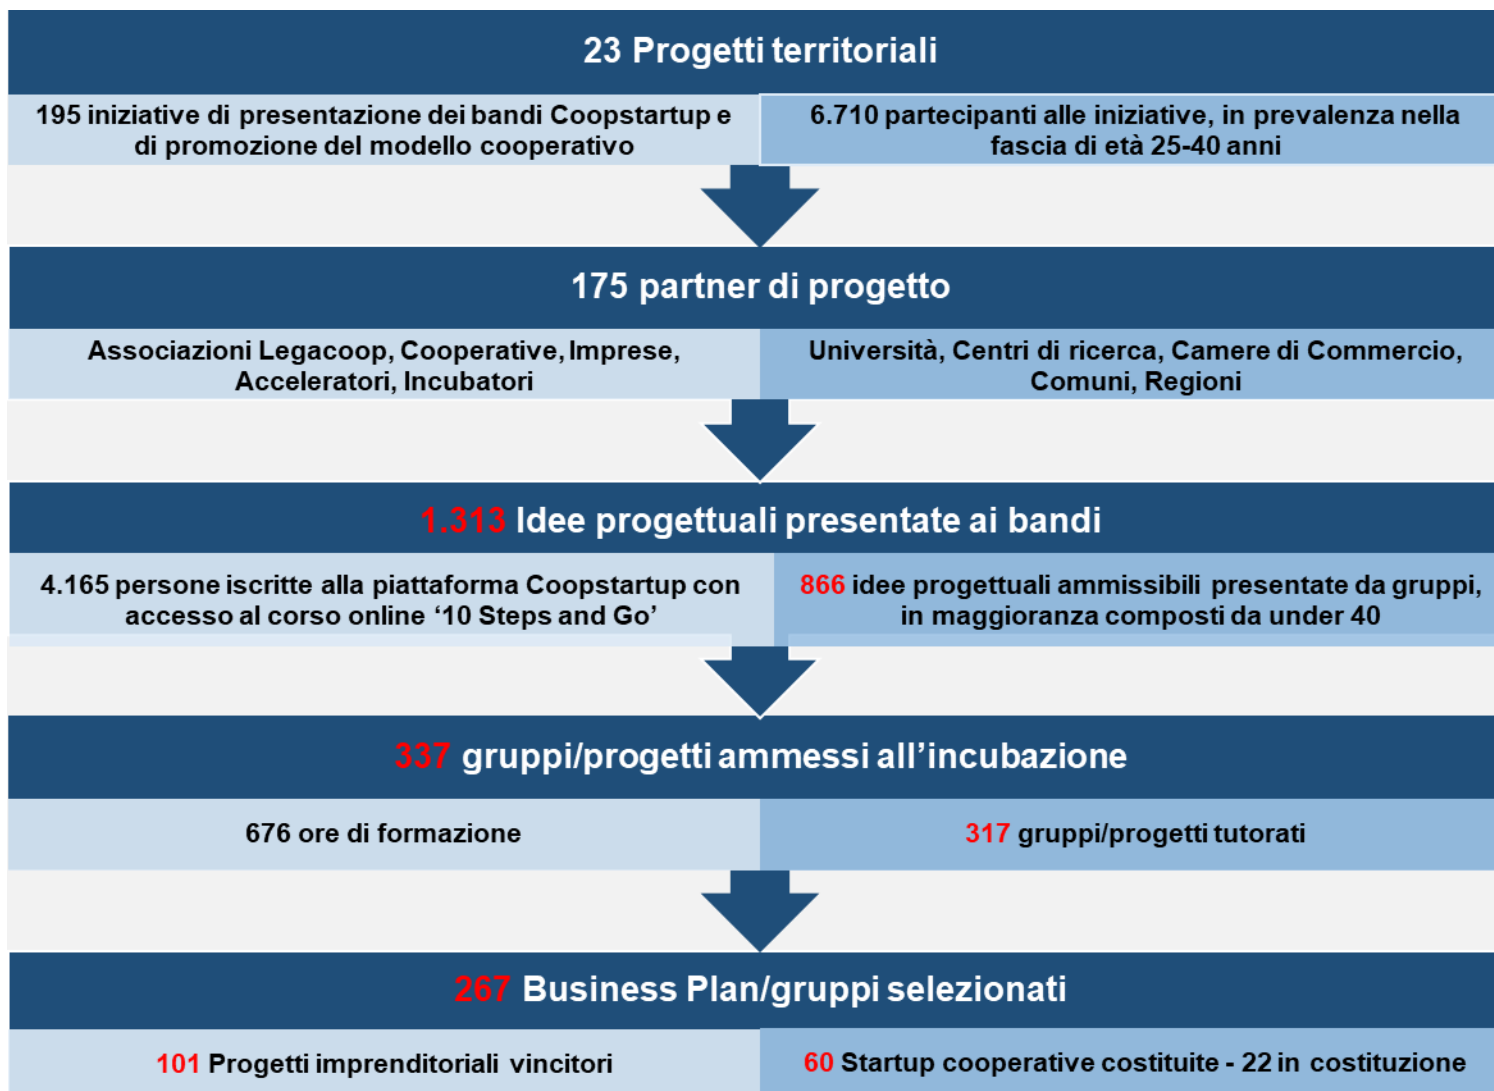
23 Progetti territoriali

195 iniziative di presentazione dei bandi Coopstartup e di promozione del modello cooperativo

6.710 partecipanti alle iniziative, in prevalenza nella fascia di età 25-40 anni

175 partner di progetto

Associazioni Legacoop, Cooperative, Imprese, Acceleratori, Incubatori

Università, Centri di ricerca, Camere di Commercio, Comuni, Regioni

1.313 Idee progettuali presentate ai bandi

4.165 persone iscritte alla piattaforma Coopstartup con accesso al corso online ‘10 Steps and Go’

866 idee progettuali ammissibili presentate da gruppi, in maggioranza composti da under 40

337 gruppi/progetti ammessi all’incubazione

676 ore di formazione

317 gruppi/progetti tutorati

267 Business Plan/gruppi selezionati

101 Progetti imprenditoriali vincitori

60 Startup cooperative costituite - 22 in costituzione